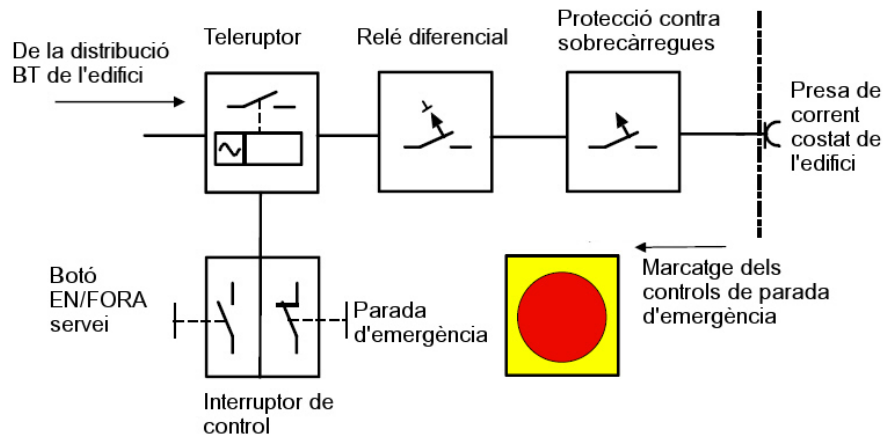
De la distribució BT de l'edifici

Teleruptor

Relé diferencial

Protecció contra sobrecàrregues

Presa de corrent costat de l'edifici

Botó EN/FORA servei

Parada d'emergència

Marcatge dels controls de parada d'emergència

Interruptor de control